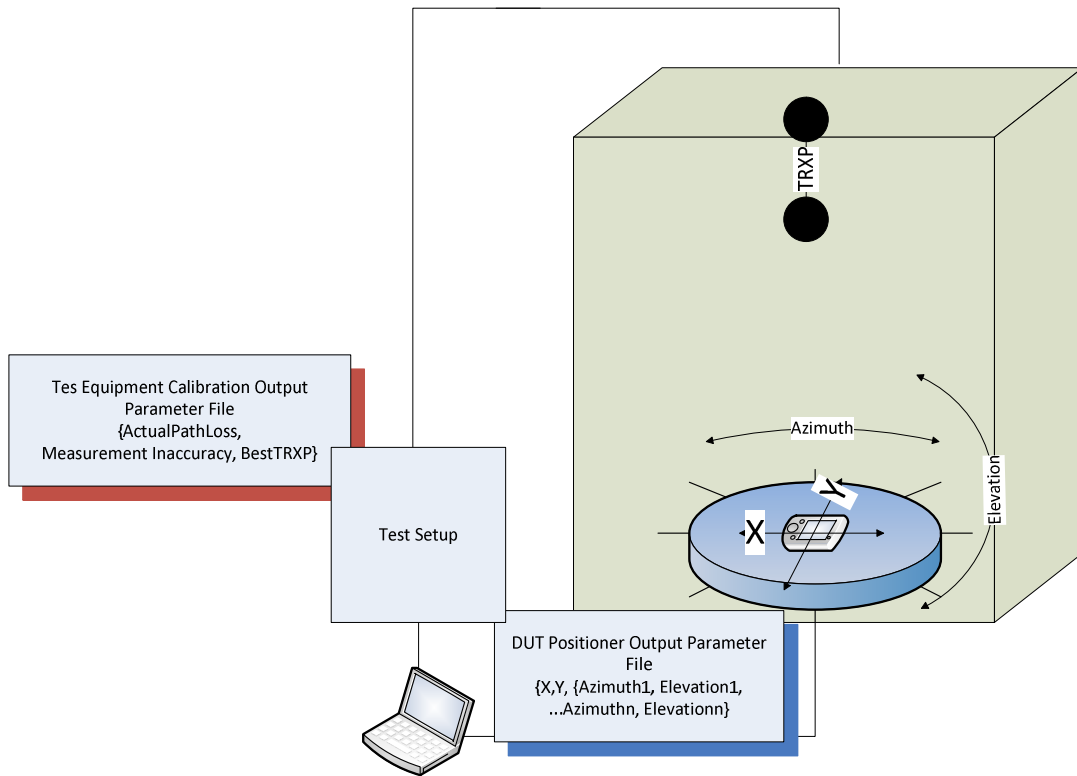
TRXP

Tes Equipment Calibration Output Parameter File {ActualPathLoss, Measurement Inaccuracy, BestTRXP}

Azimuth

Elevation

Y

X

Test Setup

DUT Positioner Output Parameter File {X,Y, {Azimuth1, Elevation1, ...Azimuthn, Elevationn}